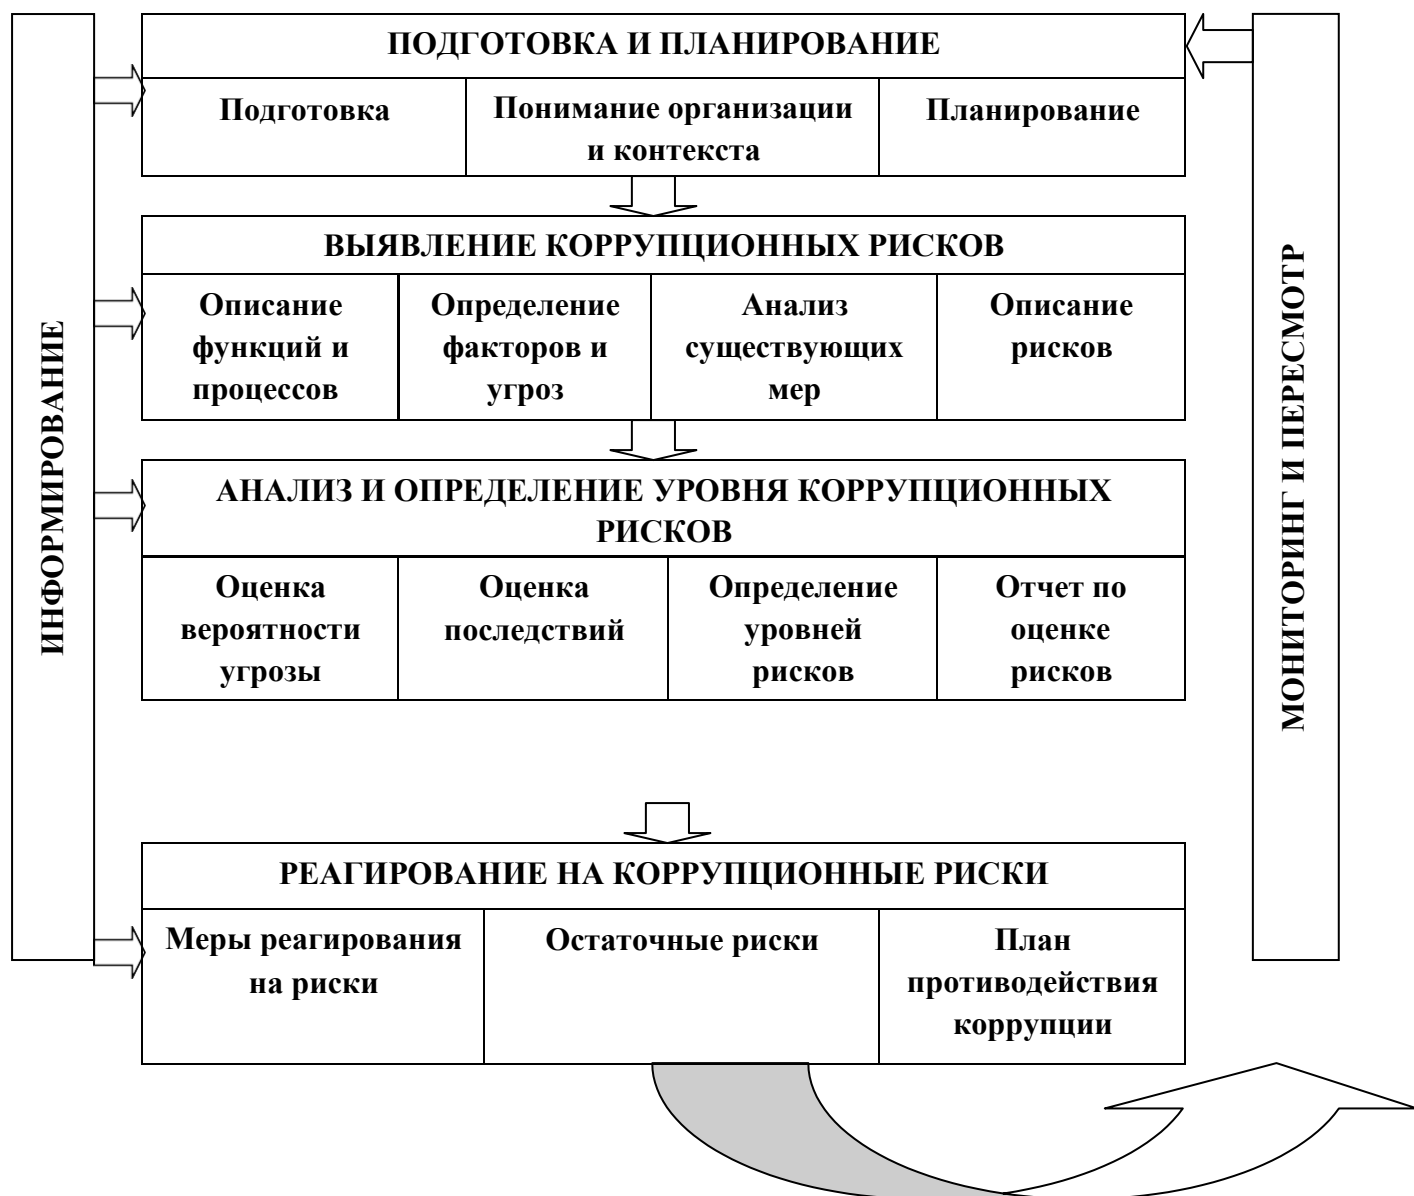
ИНФОРМИРОВАНИЕ

ПОДГОТОВКА И ПЛАНИРОВАНИЕ

| Подготовка | Понимание организации и контекста | Планирование |
|---|---|---|

ВЫЯВЛЕНИЕ КОРРУПЦИОННЫХ РИСКОВ

| Описание функций и процессов | Определение факторов и угроз | Анализ существующих мер | Описание рисков |
|---|---|---|---|

АНАЛИЗ И ОПРЕДЕЛЕНИЕ УРОВНЯ КОРРУПЦИОННЫХ РИСКОВ

| Оценка вероятности угрозы | Оценка последствий | Определение уровней рисков | Отчет по оценке рисков |
|---|---|---|---|

РЕАГИРОВАНИЕ НА КОРРУПЦИОННЫЕ РИСКИ

| Меры реагирования на риски | Остаточные риски | План противодействия коррупции |
|---|---|---|

МОНИТОРИНГ И ПЕРЕСМОТР